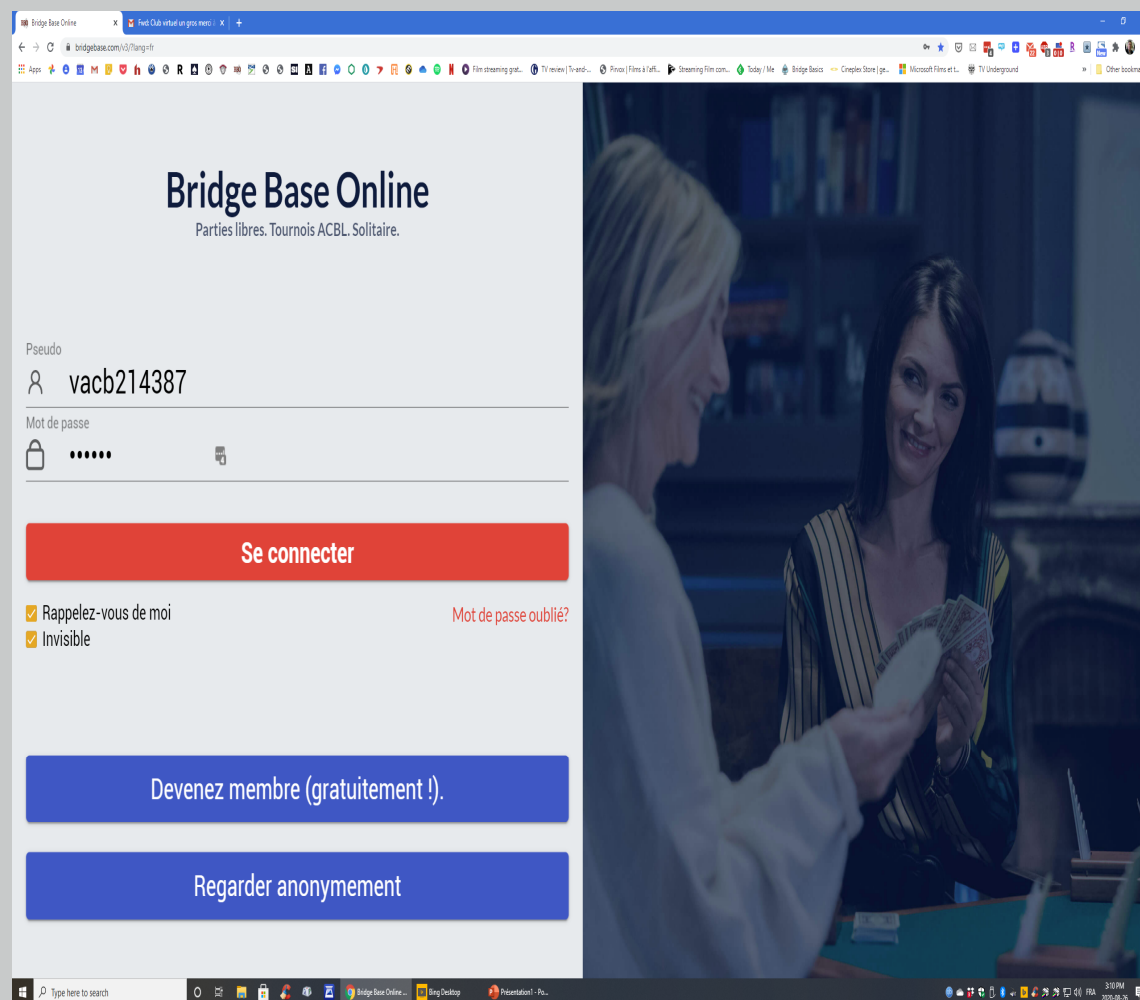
Bridge Base Online
Fwd: Club virtuel un gros merci
bridgebase.com/v3/?lang=fr
Apps
Film streaming grat...
TV review | Tv-and-...
Pirvox | Films à l'affi...
Streaming Film com...
Today / Me
Bridge Basics
Cineplex Store | ge...
Microsoft Films et t...
TV Underground
Other bookma

Bridge Base Online
Parties libres. Tournois ACBL. Solitaire.

Pseudo
vacb214387
Mot de passe
••••••

Se connecter

Rappelez-vous de moi
Invisible
Mot de passe oublié?

Devenez membre (gratuitement !).

Regarder anonymement

Type here to search
Bridge Base Online ...
Bing Desktop
Présentation1 - Po...
FRA
3:10 PM
2020-08-26